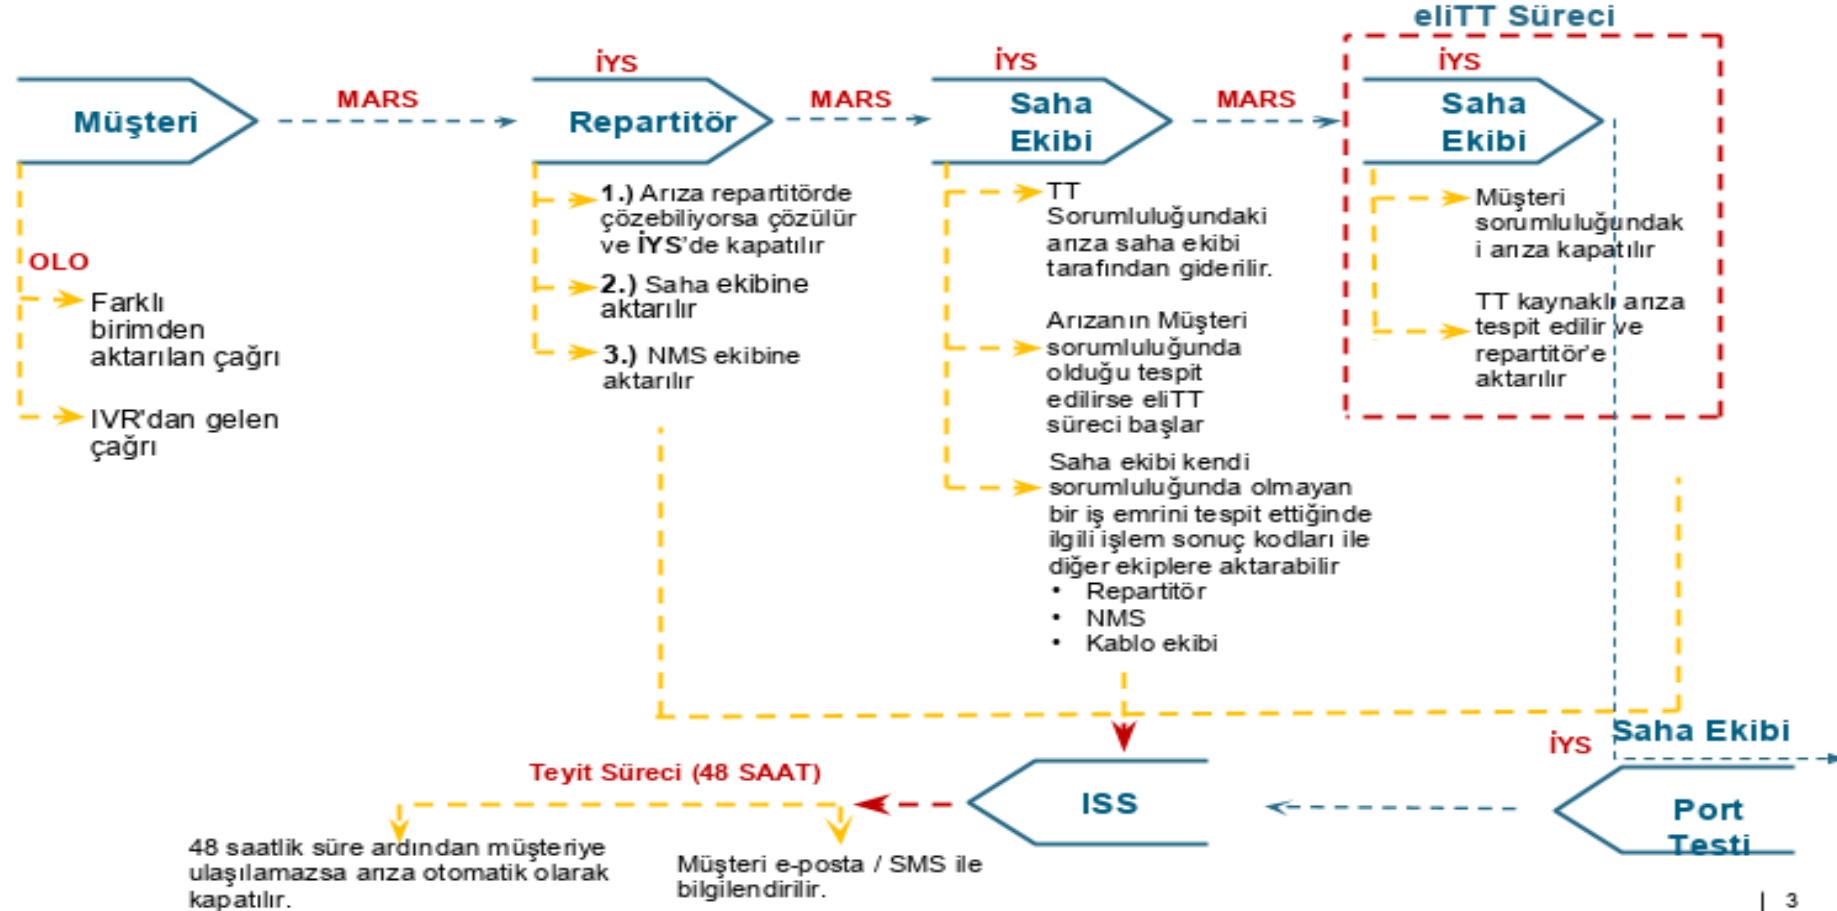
eliTT Süreci

Müşteri

MARS

İYS

Repartitör

MARS

İYS

Saha Ekibi

MARS

İYS

Saha Ekibi

OLO

Farklı birimden aktarılan çağrı

IVR'dan gelen çağrı

1.) Arıza repartitörde çözebiliyorsa çözülür ve İYS'de kapatılır

2.) Saha ekibine aktarılır

3.) NMS ekibine aktarılır

TT Sorumluluğundaki arıza saha ekibi tarafından giderilir.

Arızanın Müşteri sorumluluğunda olduğu tespit edilirse eliTT süreci başlar

Saha ekibi kendi sorumluluğunda olmayan bir iş emrini tespit ettiğinde ilgili işlem sonuç kodları ile diğer ekiplere aktarabilir
• Repartitör
• NMS
• Kablo ekibi

Müşteri sorumluluğundaki arıza kapatılır

TT kaynaklı arıza tespit edilir ve repartitör'e aktarılır

İYS

Saha Ekibi

Teyit Süreci (48 SAAT)

ISS

Port Testi

48 saatlik süre ardından müşteriye ulaşılamazsa arıza otomatik olarak kapatılır.

Müşteri e-posta / SMS ile bilgilendirilir.

| 3